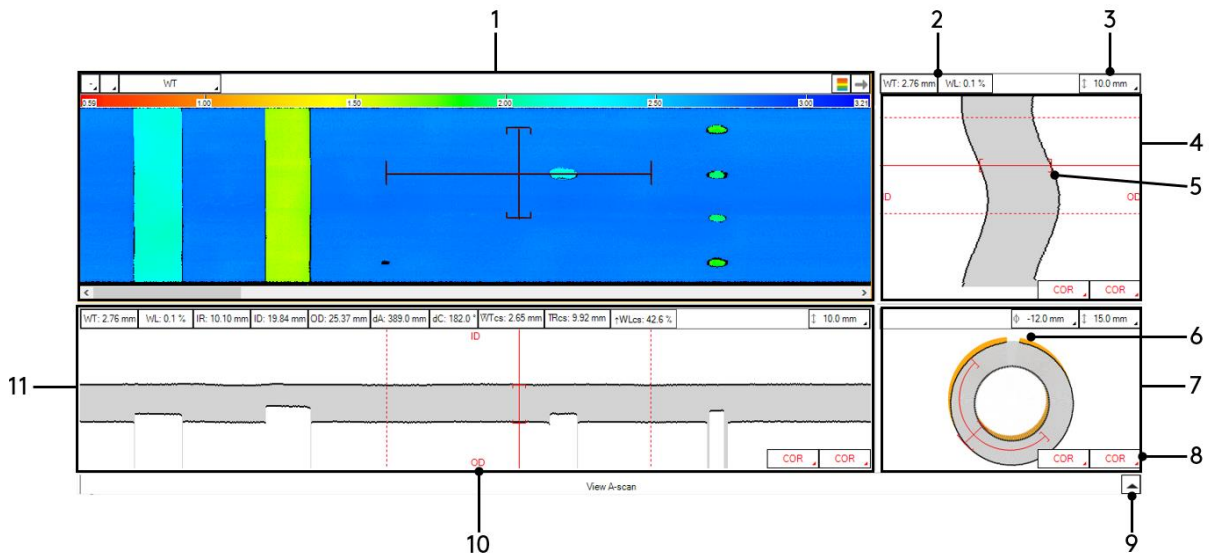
1
2
3
WT
0.59
1.00
1.50
2.00
2.50
3.00
3.21
WT: 2.76 mm
WL: 0.1 %
10.0 mm
4
5
ID
OD
COR
COR
WT: 2.76 mm
WL: 0.1 %
IR: 10.10 mm
ID: 19.84 mm
OD: 25.37 mm
dA: 389.0 mm
dC: 182.0 °
WTcs: 2.65 mm
TRcs: 9.92 mm
+WLcs: 42.6 %
10.0 mm
ID
11
-12.0 mm
15.0 mm
6
7
COR
COR
8
OD
COR
COR
View A-scan
10
9